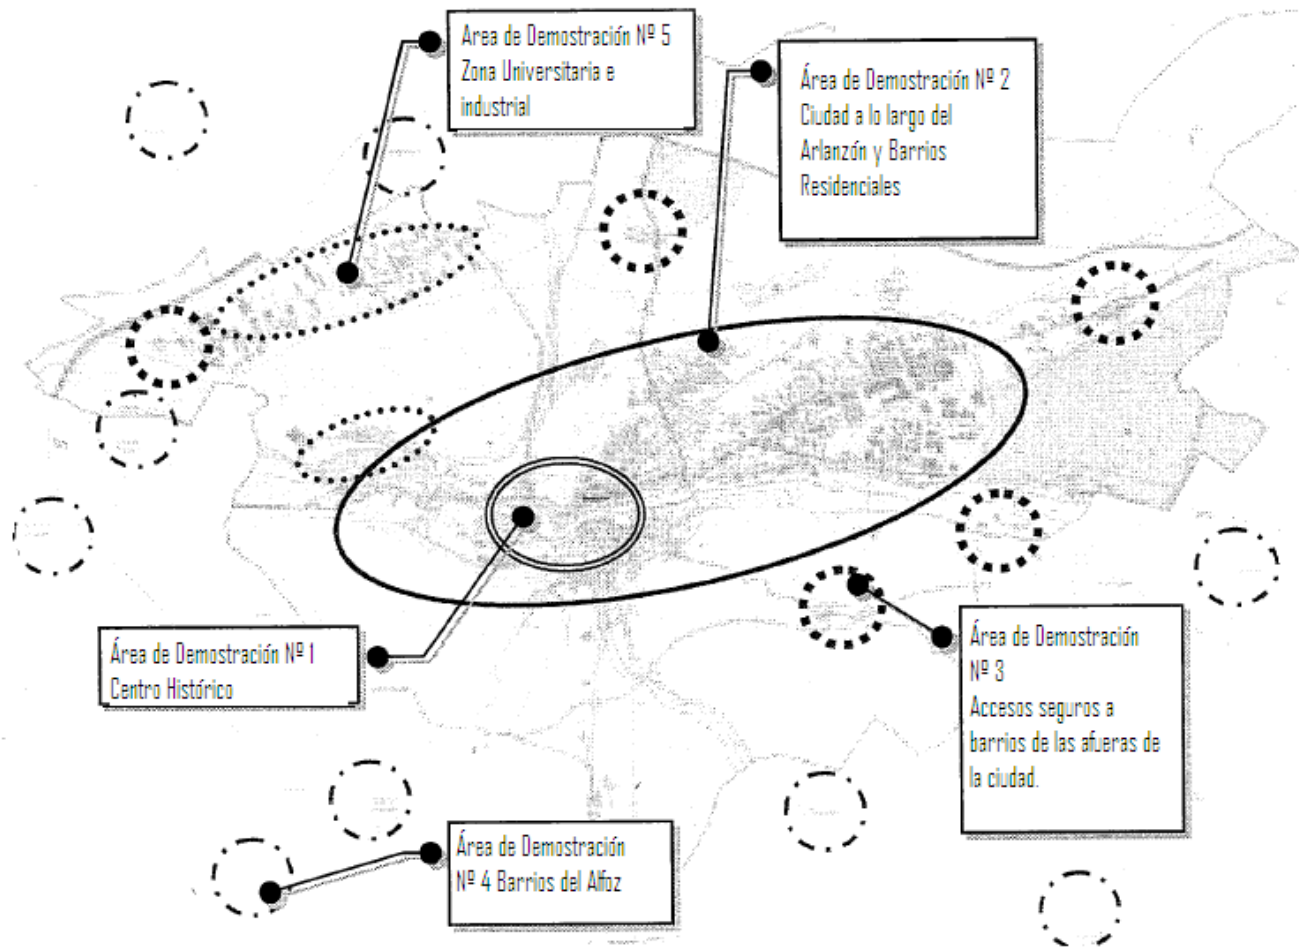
Area de Demostración Nº 5
Zona Universitaria e industrial

Área de Demostración Nº 2
Ciudad a lo largo del Arlanzón y Barrios Residenciales

Área de Demostración Nº 1
Centro Histórico

Área de Demostración Nº 3
Accesos seguros a barrios de las afueras de la ciudad.

Área de Demostración Nº 4 Barrios del Alfoz